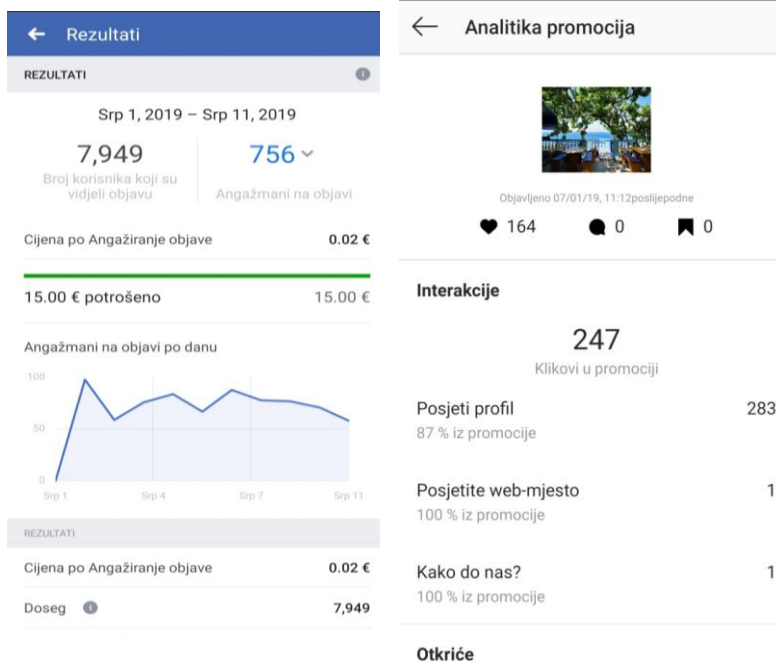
Rezultati

REZULTATI

Srp 1, 2019 – Srp 11, 2019

7,949
Broj korisnika koji su vidjeli objavu

756
Angažmani na objavi

Cijena po Angažiranje objave 0.02 €

15.00 € potrošeno 15.00 €

Angažmani na objavi po danu

100
50
0
Srp 1 Srp 4 Srp 7 Srp 11

REZULTATI

Cijena po Angažiranje objave 0.02 €

Doseg 7,949

Analitika promocija

Objavljeno 07/01/19, 11:12poslijepodne

164 0 0

Interakcije

247
Klikovi u promociji

Posjeti profil 283
87 % iz promocije

Posjetite web-mjesto 1
100 % iz promocije

Kako do nas? 1
100 % iz promocije

Otkriće